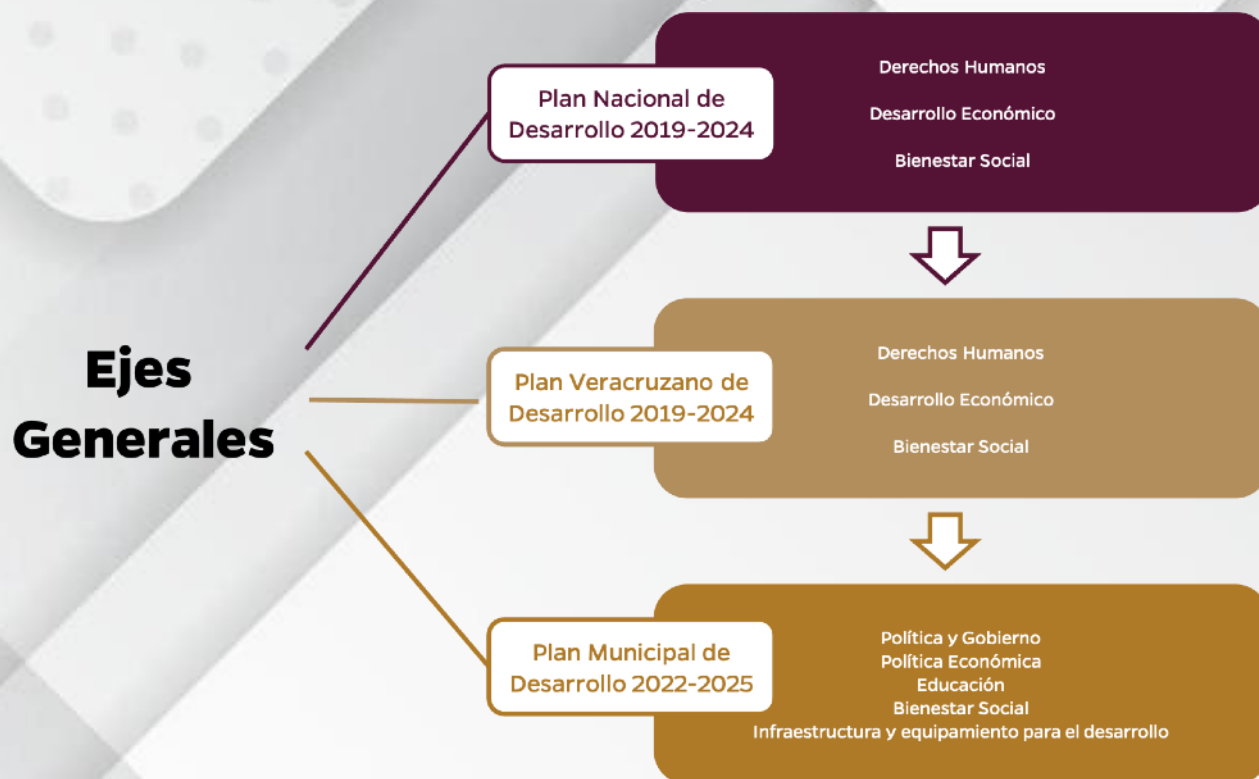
Ejes Generales

Plan Nacional de Desarrollo 2019-2024

Derechos Humanos

Desarrollo Económico

Bienestar Social

Plan Veracruzano de Desarrollo 2019-2024

Derechos Humanos

Desarrollo Económico

Bienestar Social

Plan Municipal de Desarrollo 2022-2025

Política y Gobierno
Política Económica
Educación
Bienestar Social
Infraestructura y equipamiento para el desarrollo